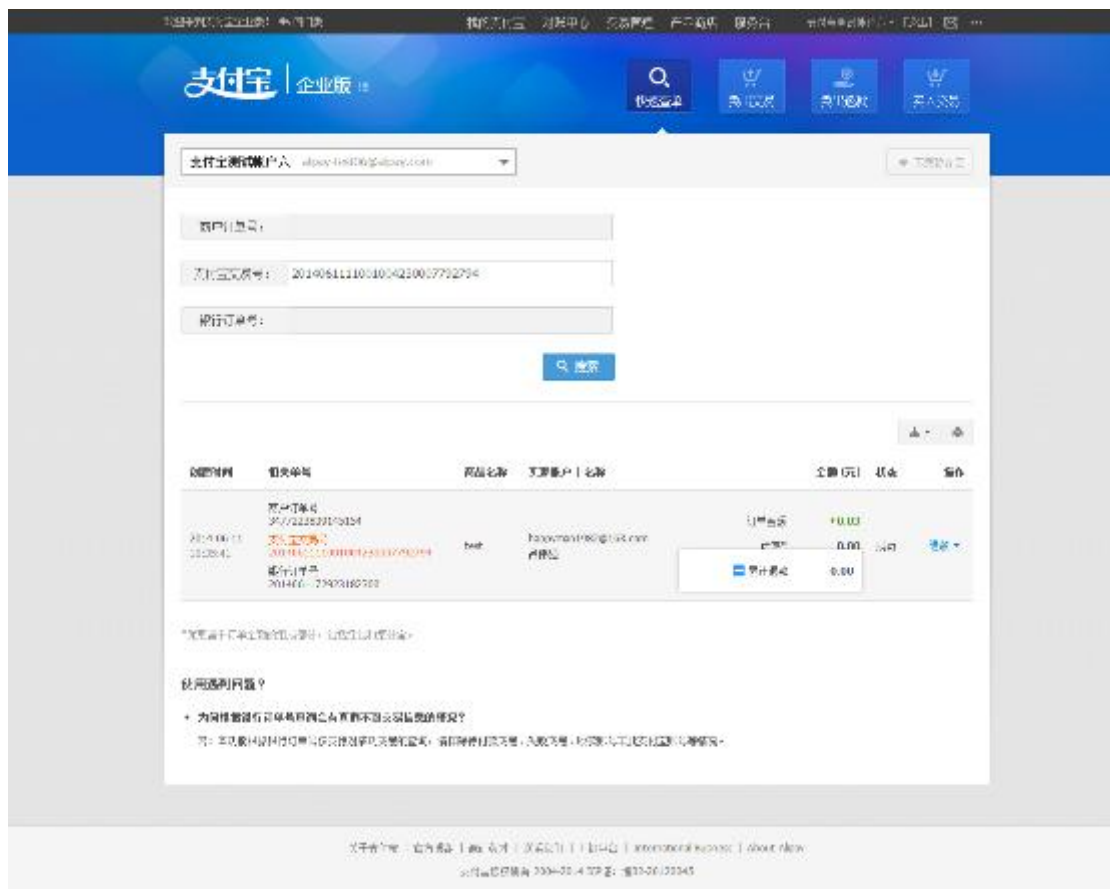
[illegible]

支付宝 | 企业版

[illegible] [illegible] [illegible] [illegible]

支付宝测试账户A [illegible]

商户订单号：

支付宝交易号： 2014061110010042300017702794

银行订单号：

搜索

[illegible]

| 创建时间 | 相关单号 | 商品名称 | 对方账户 \| 名称 | | 金额（元） | 状态 | 操作 |
|---|---|---|---|---|---|---|---|
| 2014-06-11 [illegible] | 商户订单号 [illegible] 支付宝交易号 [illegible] 银行订单号 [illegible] | test | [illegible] | 订单金额 | +0.03 | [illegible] | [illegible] |
| | | | | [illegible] | 0.00 | | |
| | | | | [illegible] | 0.00 | | |

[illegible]

使用遇到问题？

+ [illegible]

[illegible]

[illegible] | International Express | About Alipay

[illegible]